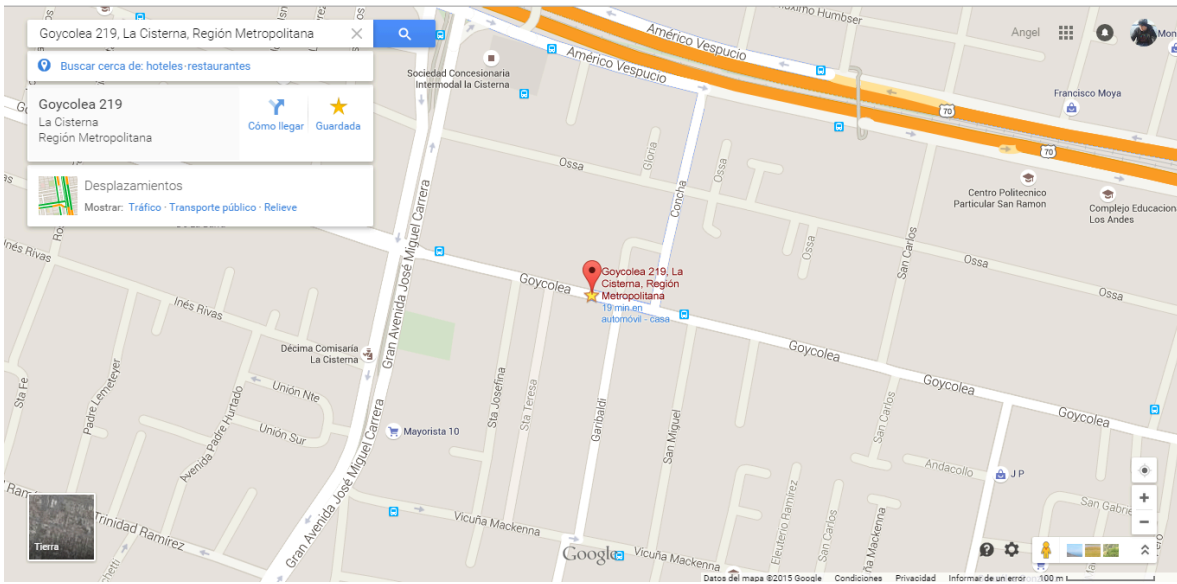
Goycolea 219, La Cisterna, Región Metropolitana

Buscar cerca de: hoteles·restaurantes

Goycolea 219
La Cisterna
Región Metropolitana

Cómo llegar
Guardada

Desplazamientos
Mostrar: Tráfico · Transporte público · Relieve

Angel
Mon

Máximo Humbser
Américo Vespucio
Américo Vespucio
Sociedad Concesionaria Intermodal la Cisterna
70
70
Francisco Moya
Ossa
Gloria
Concha
Ossa
Centro Politecnico Particular San Ramon
Complejo Educacional Los Andes
Ossa
Ossa
Ossa
San Carlos
Inés Rivas
Inés Rivas
Gran Avenida José Miguel Carrera
Goycolea
Goycolea 219, La Cisterna, Región Metropolitana
19 min en automóvil - casa
Goycolea
Goycolea
Goycolea
Décima Comisaría La Cisterna
Unión Nte
Unión Sur
Padre Lemeteyer
Avenida Padre Hurtado
Sta Fe
Sta Josefina
Sta Teresa
Garibaldi
San Miguel
San Carlos
Mayorista 10
Andacollo
J P
San Gabriel
Gran Avenida José Miguel Carrera
Trinidad Ramirez
Vicuña Mackenna
Vicuña Mackenna
Eleuterio Ramirez
San Carlos
Tierra
Google
Datos del mapa ©2015 Google   Condiciones   Privacidad   Informar de un error   100 m